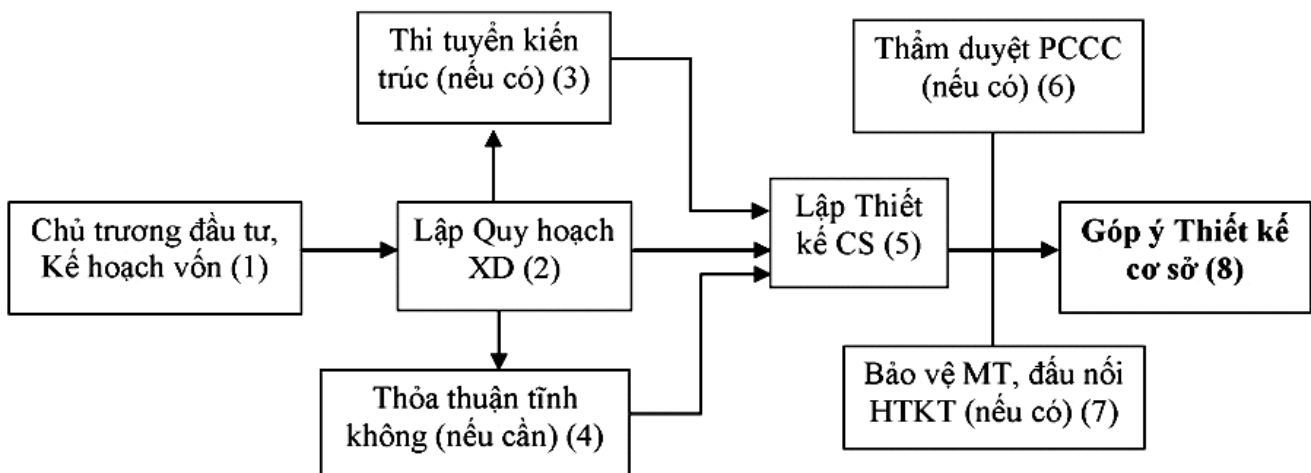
Thi tuyển kiến trúc (nếu có) (3)

Thẩm duyệt PCCC (nếu có) (6)

Chủ trương đầu tư, Kế hoạch vốn (1)

Lập Quy hoạch XD (2)

Lập Thiết kế CS (5)

Góp ý Thiết kế cơ sở (8)

Thỏa thuận tĩnh không (nếu cần) (4)

Bảo vệ MT, đấu nối HTKT (nếu có) (7)